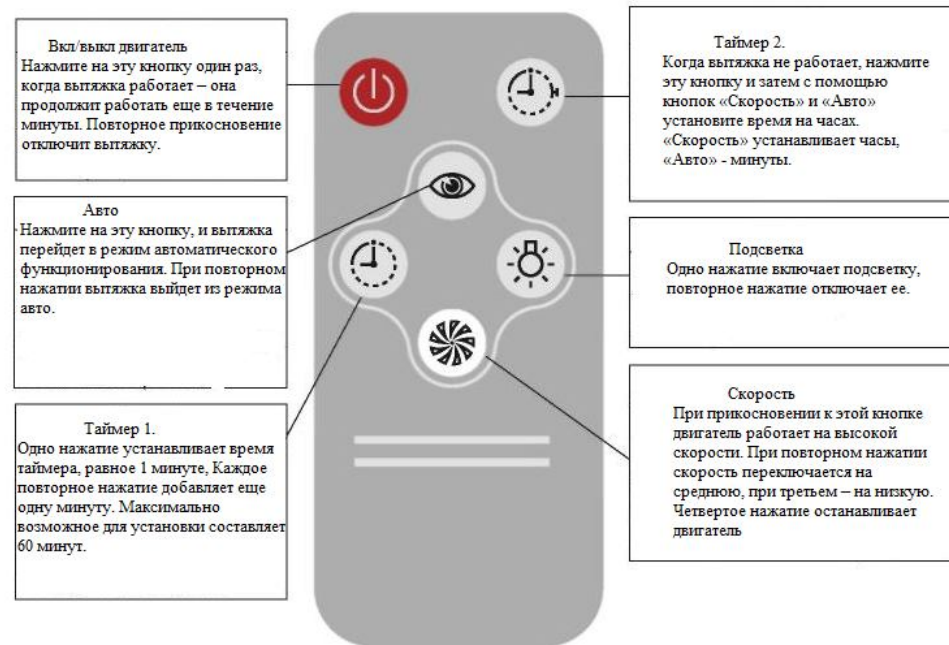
Вкл/выкл двигатель
Нажмите на эту кнопку один раз, когда вытяжка работает – она продолжит работать еще в течение минуты. Повторное прикосновение отключит вытяжку.

Таймер 2.
Когда вытяжка не работает, нажмите эту кнопку и затем с помощью кнопок «Скорость» и «Авто» установите время на часах. «Скорость» устанавливает часы, «Авто» - минуты.

Авто
Нажмите на эту кнопку, и вытяжка перейдет в режим автоматического функционирования. При повторном нажатии вытяжка выйдет из режима авто.

Подсветка
Одно нажатие включает подсветку, повторное нажатие отключает ее.

Таймер 1.
Одно нажатие устанавливает время таймера, равное 1 минуте, Каждое повторное нажатие добавляет еще одну минуту. Максимально возможное для установки составляет 60 минут.

Скорость
При прикосновении к этой кнопке двигатель работает на высокой скорости. При повторном нажатии скорость переключается на среднюю, при третьем – на низкую. Четвертое нажатие останавливает двигатель